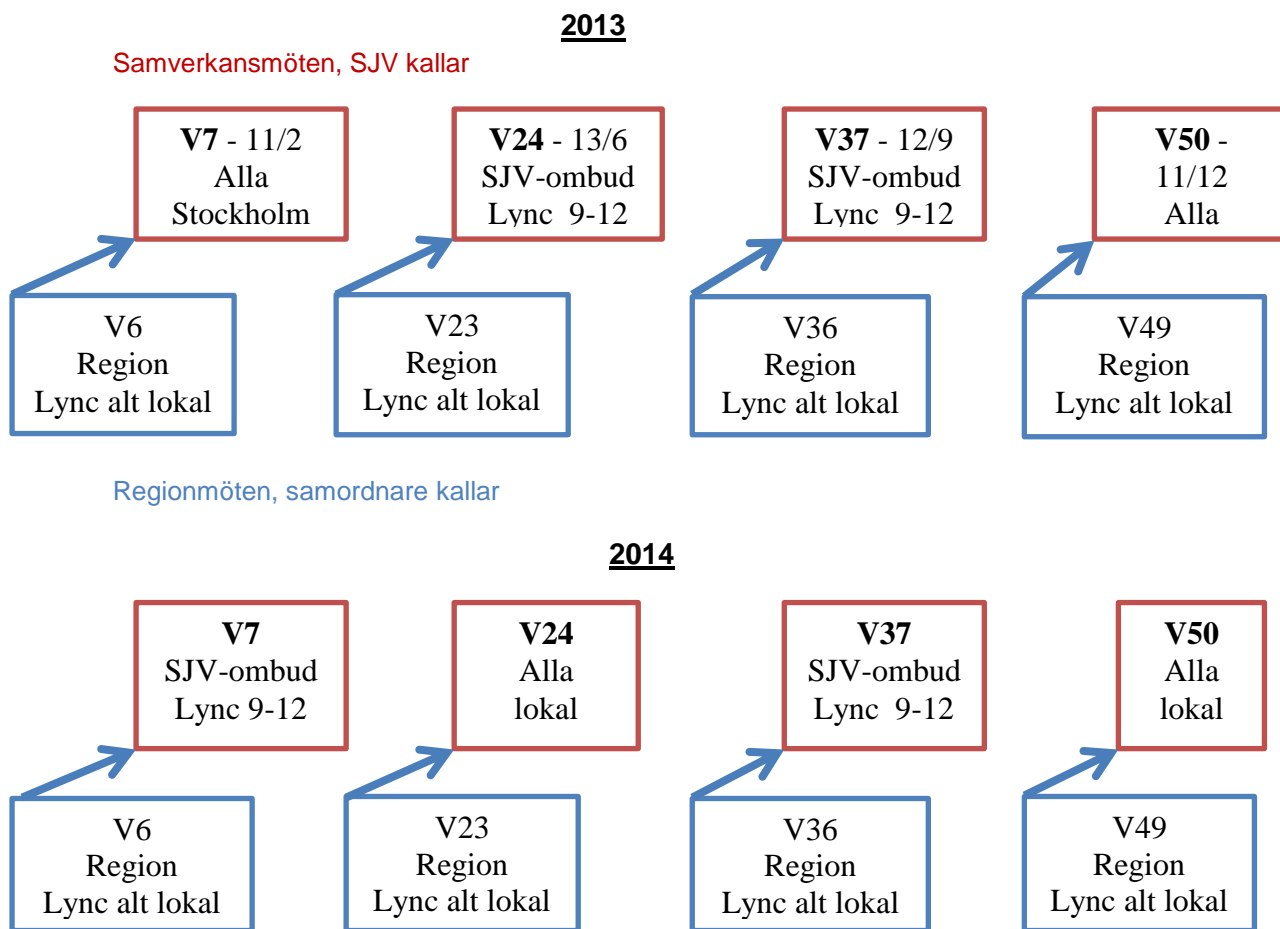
2013

Samverkansmöten, SJV kallar

**V7** - 11/2
Alla
Stockholm

**V24** - 13/6
SJV-ombud
Lync 9-12

**V37** - 12/9
SJV-ombud
Lync 9-12

**V50** -
11/12
Alla

V6
Region
Lync alt lokal

V23
Region
Lync alt lokal

V36
Region
Lync alt lokal

V49
Region
Lync alt lokal

Regionmöten, samordnare kallar

2014

**V7**
SJV-ombud
Lync 9-12

**V24**
Alla
lokal

**V37**
SJV-ombud
Lync 9-12

**V50**
Alla
lokal

V6
Region
Lync alt lokal

V23
Region
Lync alt lokal

V36
Region
Lync alt lokal

V49
Region
Lync alt lokal